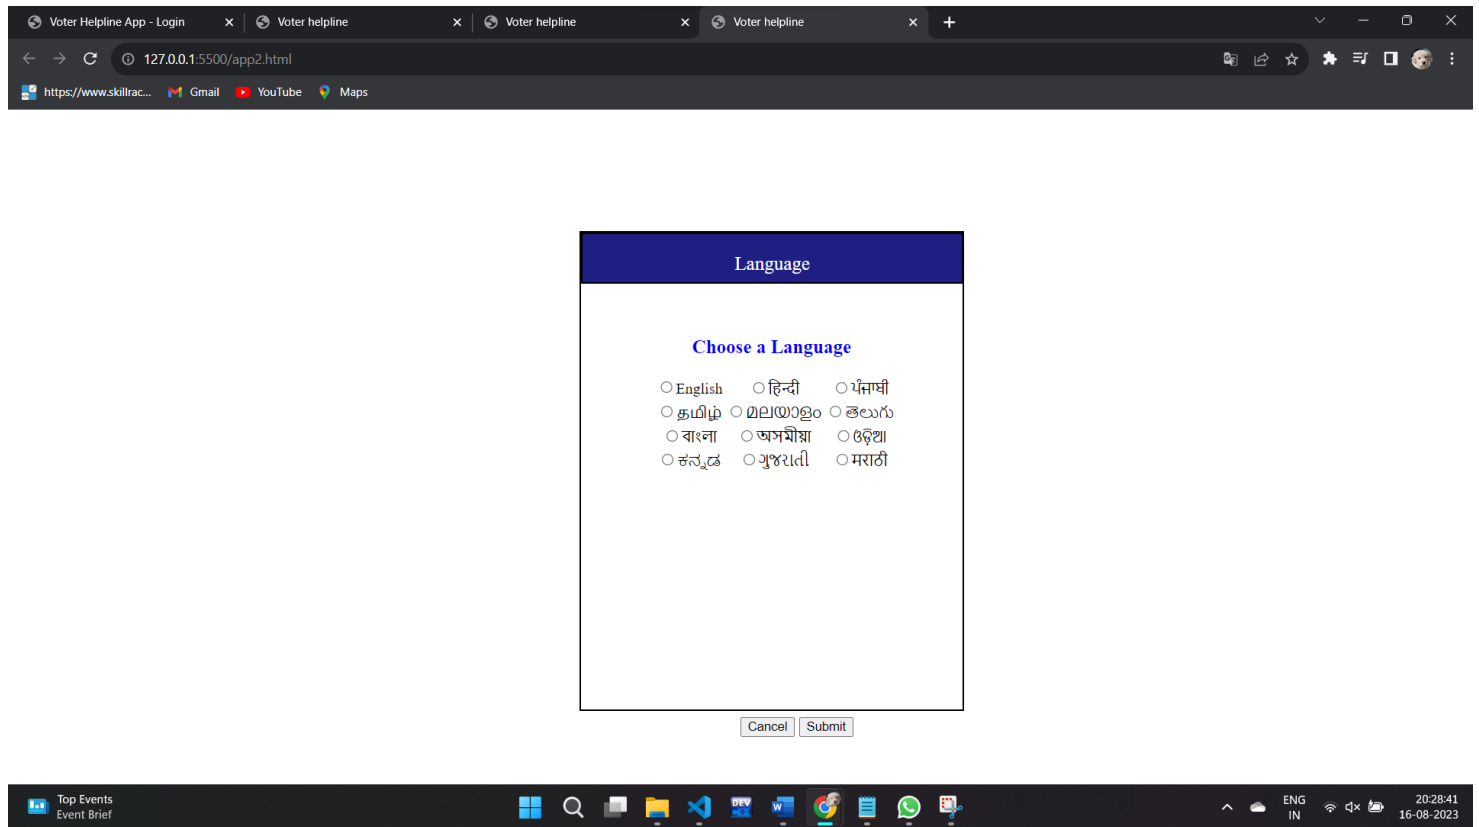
Voter Helpline App - Login
Voter helpline
Voter helpline
Voter helpline

127.0.0.1:5500/app2.html

https://www.skillrac... Gmail YouTube Maps

Language

Choose a Language

English हिन्दी ਪੰਜਾਬੀ
தமிழ் മലയാളം తెలుగు
বাংলা অসমীয়া ଓଡ଼ିଆ
ಕನ್ನಡ ગુજરાતી मराठी

Cancel Submit

Top Events
Event Brief

ENG
IN

20:28:41
16-08-2023